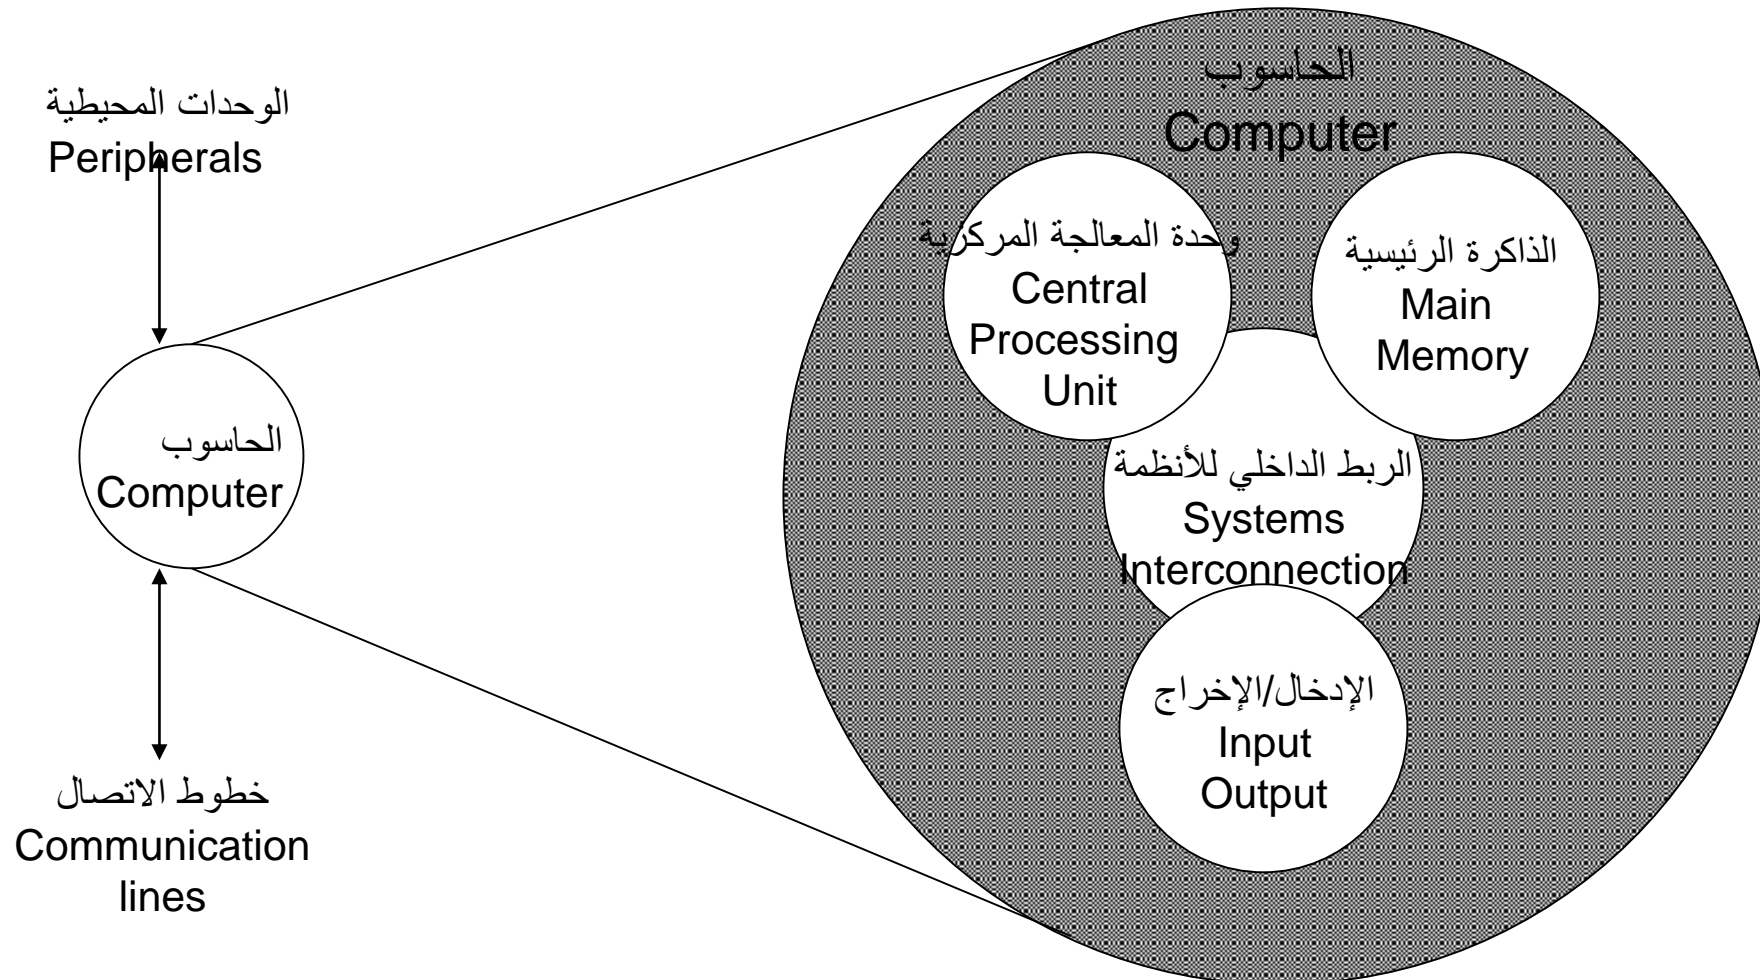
الوحدات المحيطية
Peripherals

الحاسوب
Computer

خطوط الاتصال
Communication lines

الحاسوب
Computer

وحدة المعالجة المركزية
Central Processing Unit

الذاكرة الرئيسية
Main Memory

الربط الداخلي للأنظمة
Systems Interconnection

الإدخال/الإخراج
Input Output